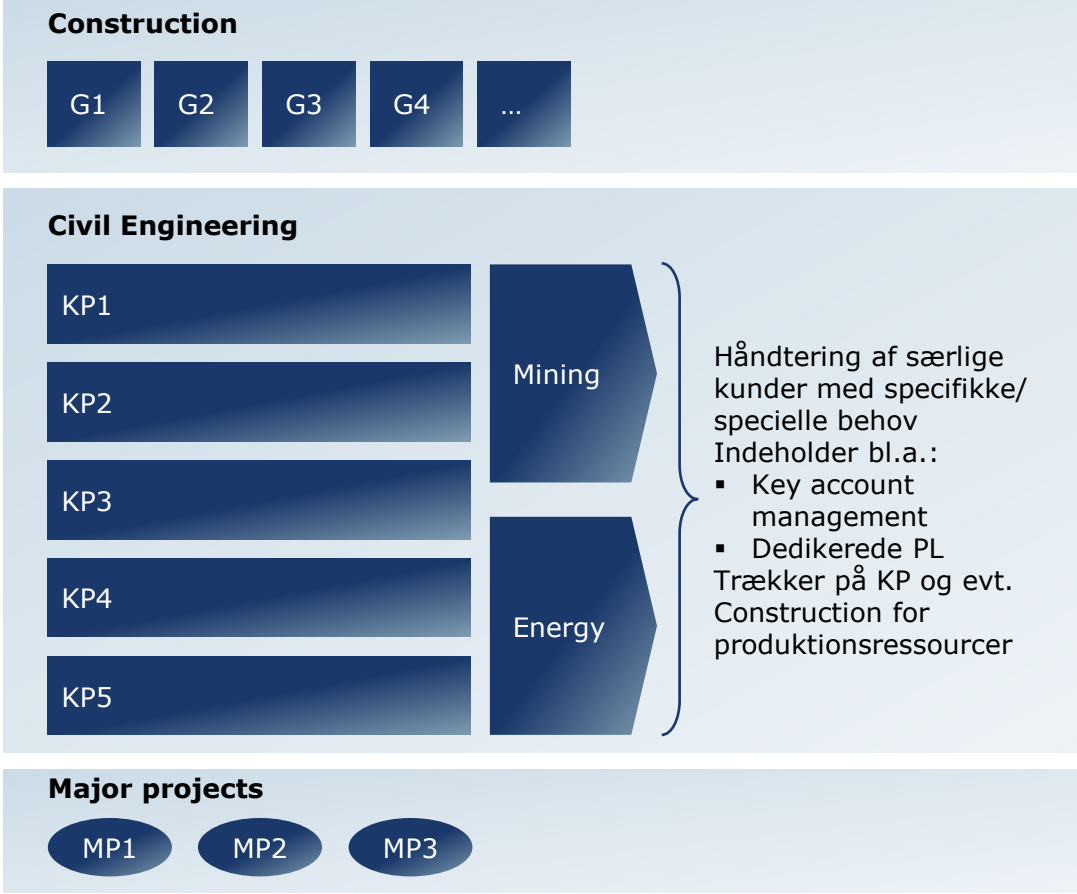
Construction

G1 G2 G3 G4 …

Civil Engineering

KP1

KP2

KP3

KP4

KP5

Mining

Energy

Håndtering af særlige kunder med specifikke/ specielle behov
Indeholder bl.a.:
- Key account management
- Dedikerede PL
Trækker på KP og evt. Construction for produktionsressourcer

Major projects

MP1 MP2 MP3